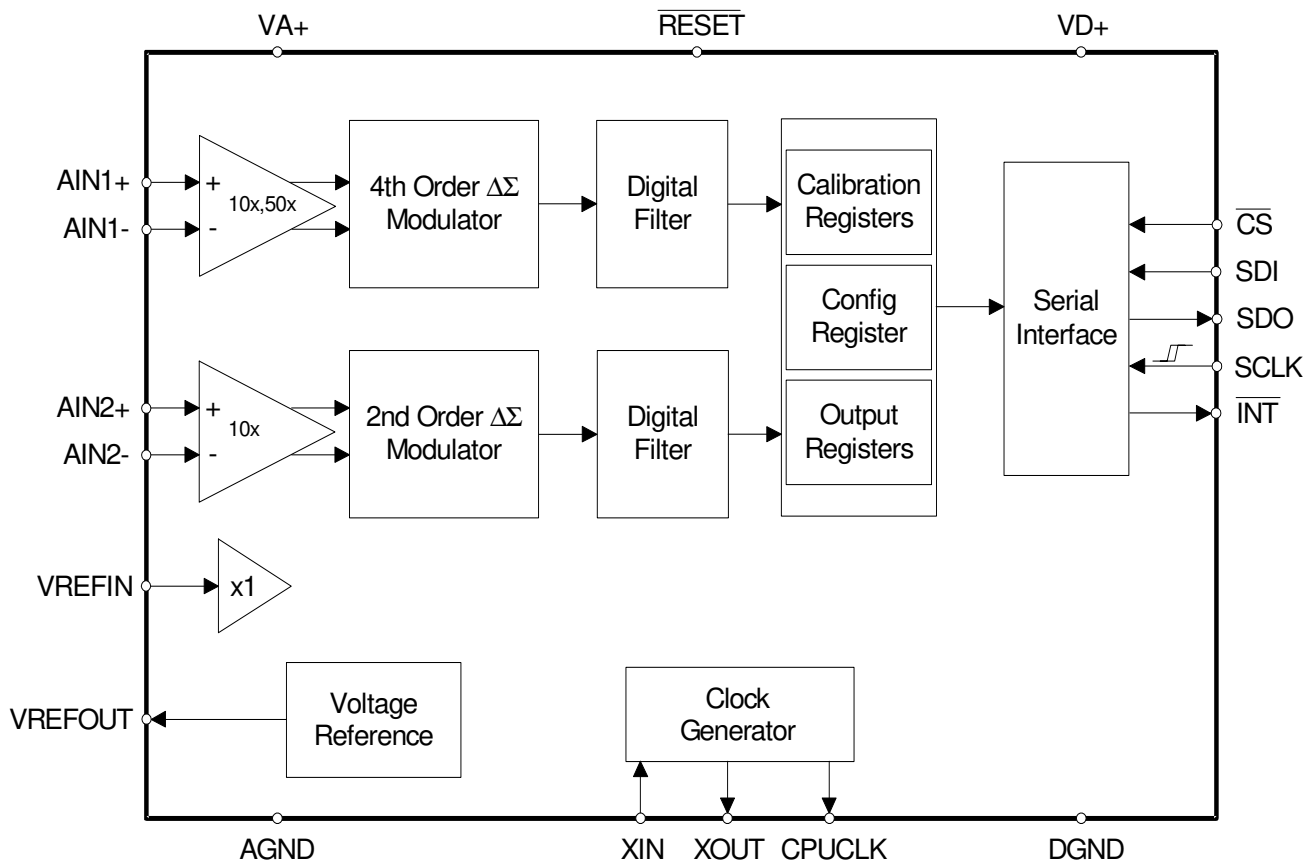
VA+ $\overline{\text{RESET}}$ VD+

AIN1+
AIN1-
+
-
10x,50x

4th Order $\Delta\Sigma$ Modulator

Digital Filter

Calibration Registers

Config Register

Output Registers

Serial Interface

$\overline{\text{CS}}$
SDI
SDO
SCLK
$\overline{\text{INT}}$

AIN2+
AIN2-
+
-
10x

2nd Order $\Delta\Sigma$ Modulator

Digital Filter

VREFIN
x1

VREFOUT

Voltage Reference

Clock Generator

AGND XIN XOUT CPUCLK DGND